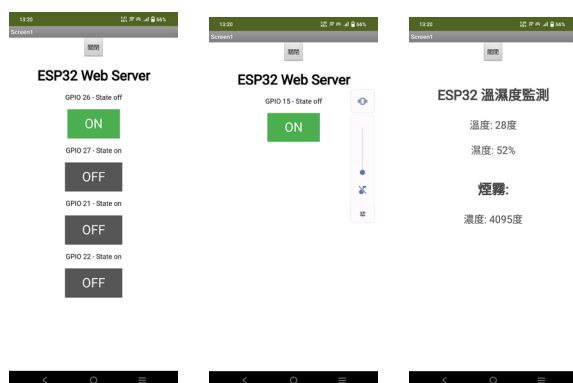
13:20 66%
Screen1
關閉
ESP32 Web Server
GPIO 26 - State off
ON
GPIO 27 - State on
OFF
GPIO 21 - State on
OFF
GPIO 22 - State on
OFF

13:20 66%
Screen1
關閉
ESP32 Web Server
GPIO 15 - State off
ON

13:20 66%
Screen1
關閉
ESP32 溫濕度監測
溫度: 28度
濕度: 52%
煙霧:
濃度: 4095度